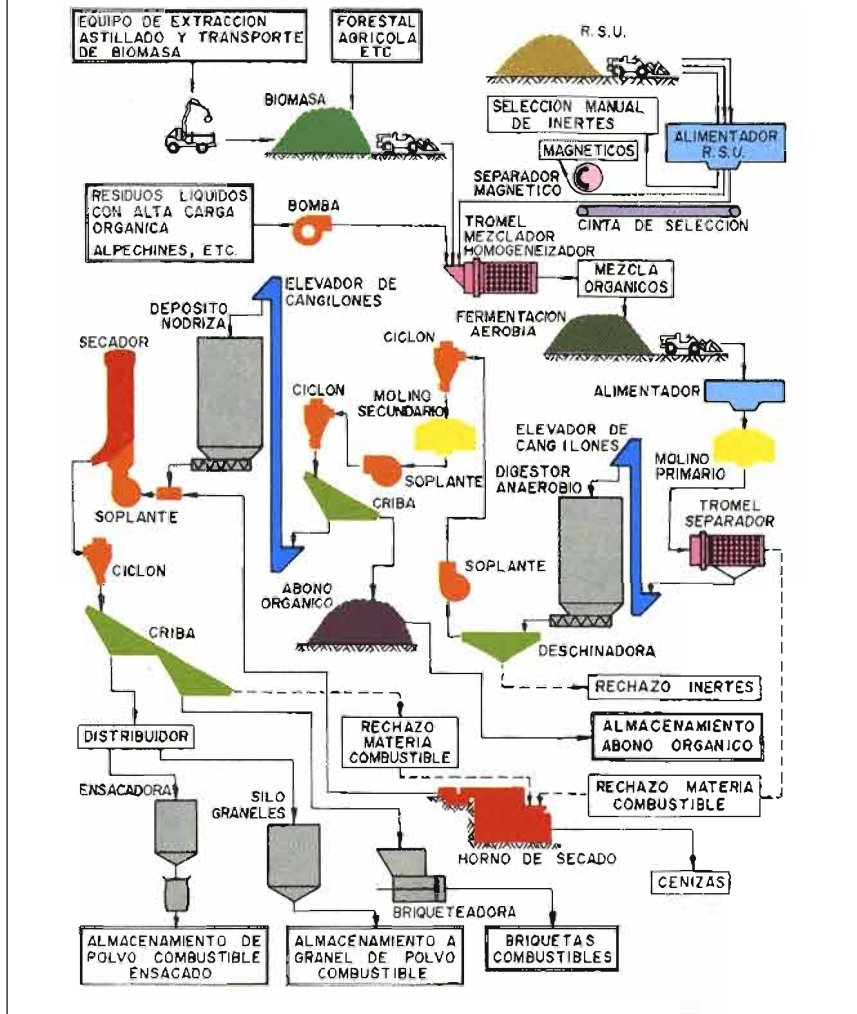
EQUIPO DE EXTRACCION ASTILLADO Y TRANSPORTE DE BIOMASA

FORESTAL AGRICOLA ETC

R.S.U.

BIOMASA

SELECCION MANUAL DE INERTES

ALIMENTADOR R.S.U.

MAGNETICOS

SEPARADOR MAGNETICO

RESIDUOS LIQUIDOS CON ALTA CARGA ORGANICA ALPECHINES, ETC.

BOMBA

TROMEL MEZCLADOR HOMOGENEIZADOR

CINTA DE SELECCION

ELEVADOR DE CANGILONES

MEZCLA ORGANICOS

DEPOSITO NODRIZA

FERMENTACION AEROBIA

SECADOR

CICLON

MOLINO SECUNDARIO

ALIMENTADOR

CICLON

ELEVADOR DE CANGILONES

SOPLANTE

MOLINO PRIMARIO

DIGESTOR ANAEROBIO

SOPLANTE

CRIBA

TROMEL SEPARADOR

CICLON

SOPLANTE

ABONO ORGANICO

CRIBA

DESCHINADORA

RECHAZO INERTES

DISTRIBUIDOR

RECHAZO MATERIA COMBUSTIBLE

ALMACENAMIENTO ABONO ORGANICO

RECHAZO MATERIA COMBUSTIBLE

ENSACADORA

SILO GRANELES

HORNO DE SECADO

CENIZAS

BRIQUETEADORA

ALMACENAMIENTO DE POLVO COMBUSTIBLE ENSACADO

ALMACENAMIENTO A GRANEL DE POLVO COMBUSTIBLE

BRIQUETAS COMBUSTIBLES